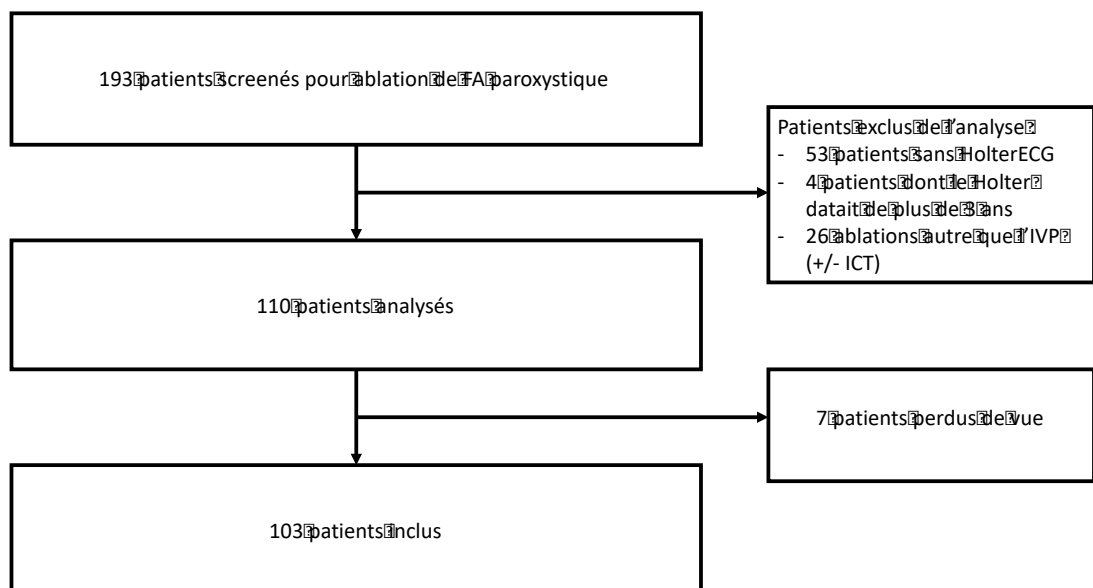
193 patients screenés pour ablation de FA paroxystique

Patients exclus de l'analyse
- 53 patients sans HolterECG
- 4 patients dont le Holter datait de plus de 3 ans
- 26 ablations autre que l'IVP (+/- ICT)

110 patients analysés

7 patients perdus de vue

103 patients inclus